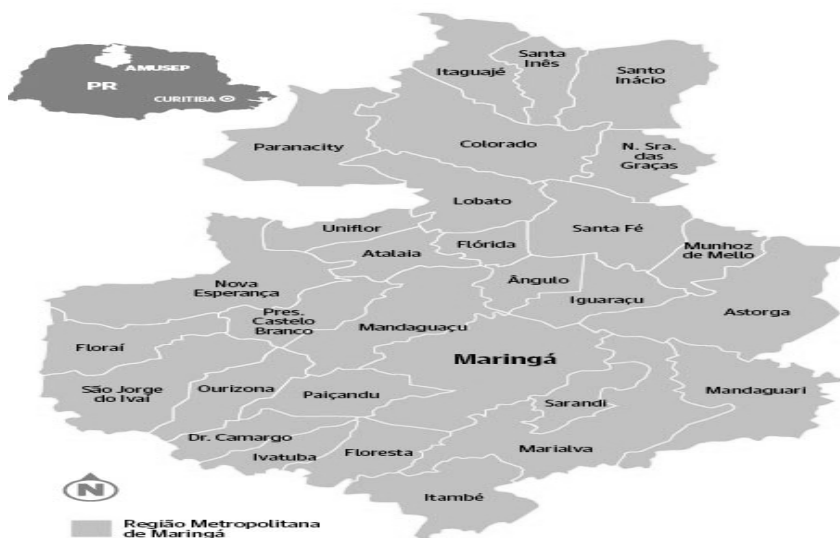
AMUSEP
PR
CURITIBA

Santa Inês
Itaguajé
Santo Inácio
Paranacity
Colorado
N. Sra. das Graças
Lobato
Uniflor
Santa Fé
Atalaia
Flórida
Munhoz de Mello
Nova Esperança
Ângulo
Iguaraçu
Astorga
Pres. Castelo Branco
Mandaguaçu
Floraí
Maringá
São Jorge do Ivaí
Ourizona
Paiçandu
Mandaguari
Sarandi
Dr. Camargo
Ivatuba
Floresta
Marialva
Itambé
N

Região Metropolitana de Maringá